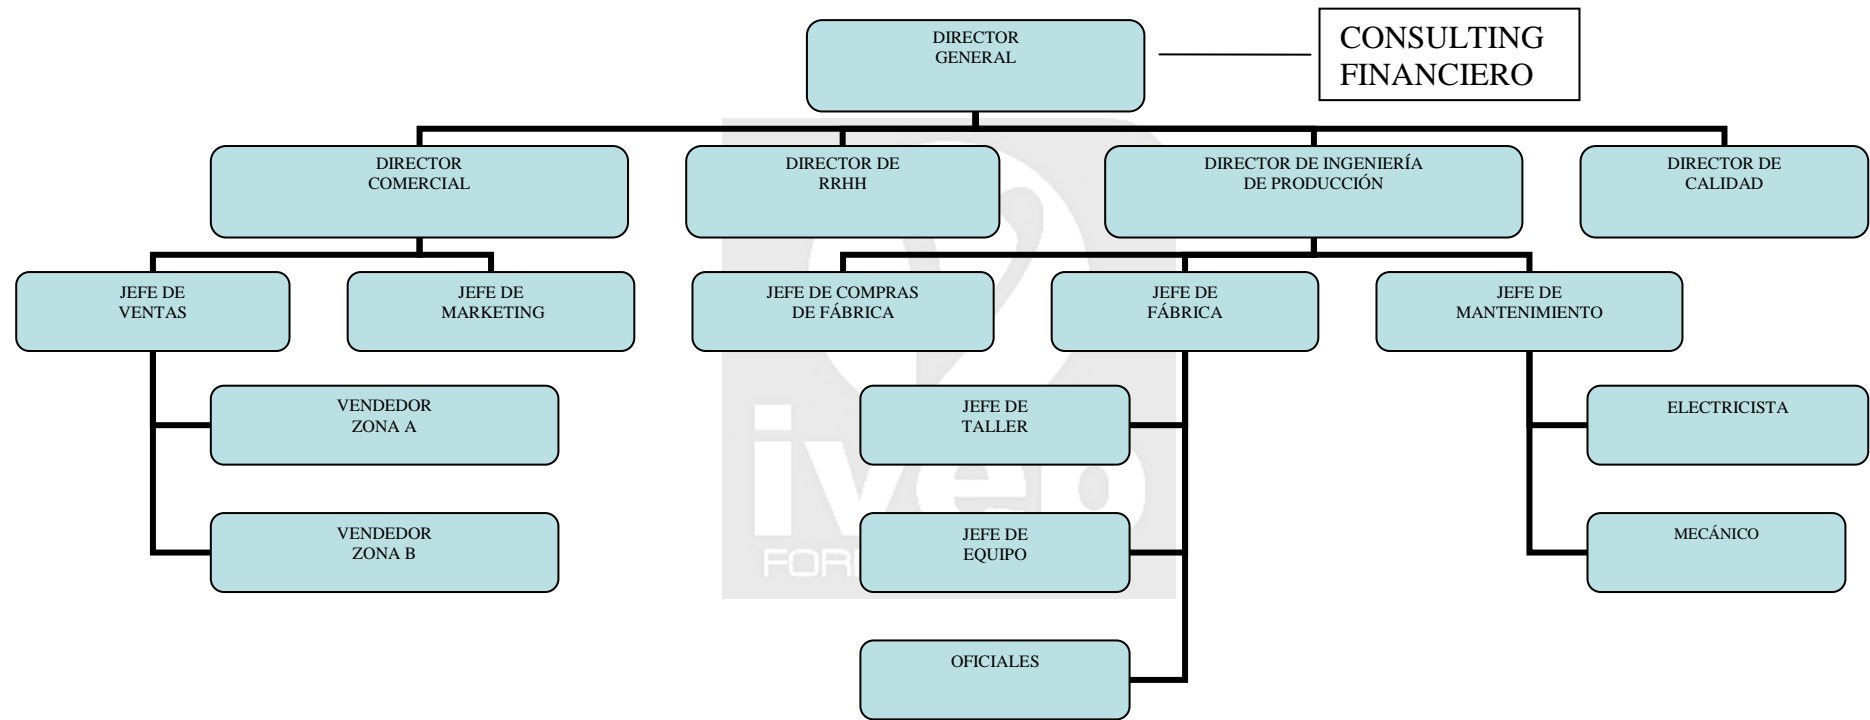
DIRECTOR GENERAL

CONSULTING FINANCIERO

DIRECTOR COMERCIAL

DIRECTOR DE RRHH

DIRECTOR DE INGENIERÍA DE PRODUCCIÓN

DIRECTOR DE CALIDAD

JEFE DE VENTAS

JEFE DE MARKETING

JEFE DE COMPRAS DE FÁBRICA

JEFE DE FÁBRICA

JEFE DE MANTENIMIENTO

VENDEDOR ZONA A

VENDEDOR ZONA B

JEFE DE TALLER

JEFE DE EQUIPO

OFICIALES

ELECTRICISTA

MECÁNICO

ive
FOR